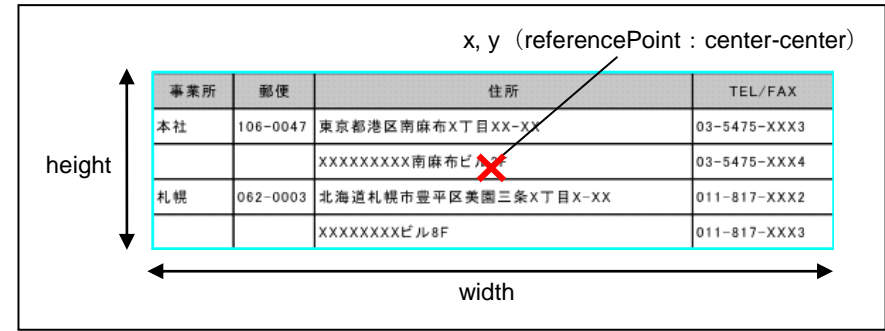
x, y（referencePoint：center-center）

height

| 事業所 | 郵便 | 住所 | TEL/FAX |
|---|---|---|---|
| 本社 | 106-0047 | 東京都港区南麻布X丁目XX-XX | 03-5475-XXX3 |
| | | XXXXXXXXX南麻布ビル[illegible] | 03-5475-XXX4 |
| 札幌 | 062-0003 | 北海道札幌市豊平区美園三条X丁目X-XX | 011-817-XXX2 |
| | | XXXXXXXXビル8F | 011-817-XXX3 |

width